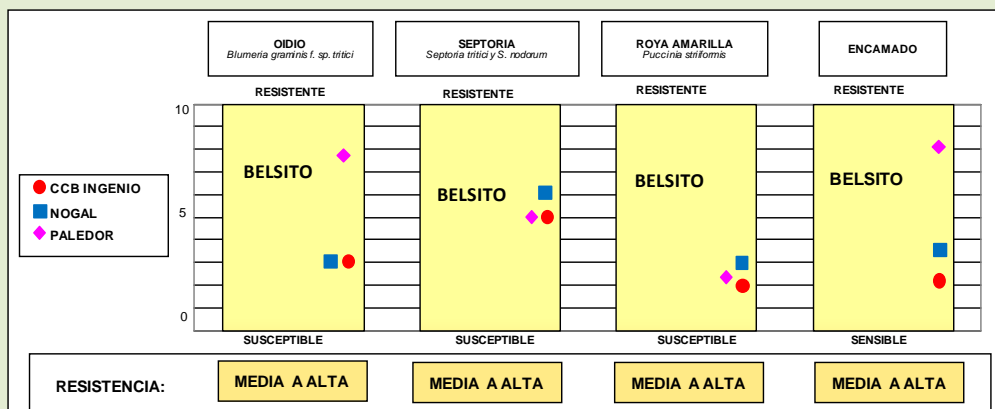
OIDIO
Blumeria graminis f. sp. tritici

SEPTORIA
Septoria tritici y S. nodorum

ROYA AMARILLA
Puccinia striiformis

ENCAMADO

RESISTENTE RESISTENTE RESISTENTE RESISTENTE

10

5

0

BELSITO BELSITO BELSITO BELSITO

CCB INGENIO
NOGAL
PALEDOR

SUSCEPTIBLE SUSCEPTIBLE SUSCEPTIBLE SENSIBLE

RESISTENCIA: MEDIA A ALTA MEDIA A ALTA MEDIA A ALTA MEDIA A ALTA